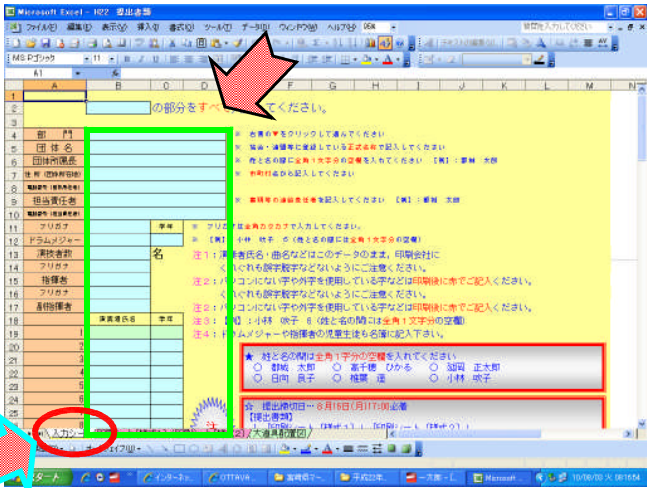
Microsoft Excel - H22 提出書類

ファイル(F) 編集(E) 表示(V) 挿入(I) 書式(O) ツール(T) データ(D) ウィンドウ(W) ヘルプ(H)

質問を入力してください

MS Pゴシック 11

A1

の部分をすべ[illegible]てください。

部門
団体名
団体所属長
住所(団体所在地)
電話番号(団体所在地)
電話番号(担当者携帯)
担当責任者
フリガナ
ドラムメジャー
演奏者数
フリガナ
指揮者
フリガナ
副指揮者

学年

名

演奏者氏名 学年

※ 各書の▼をクリックして選んでください
※ 協会・連盟等に登録している正式名称で記入してください
※ 姓と名の間に全角1文字分の空欄を入れてください 【例】：郡城 太郎
※ 市町村名から記入してください
※ 携帯等の連絡者住所を記入してください 【例】：郡城 太郎

※ フリガナは全角カタカナで入力してください。
※ 【例】：小林 咲子 6 (姓と名の間には全角1文字分の空欄)

注1：演奏者氏名・曲名などはこのデータのまま、印刷会社に
くれぐれも誤字脱字などないようにご注意ください。
注2：パソコンにない字や外字を使用している字などは印刷後に赤でご記入ください。
くれぐれも誤字脱字などないようにご注意ください。
注2：パソコンにない字や外字を使用している字などは印刷後に赤でご記入ください。
注3：【例】：小林 咲子 6 (姓と名の間は全角1文字分の空欄)
注4：ドラムメジャーや指揮者の児童生徒も名簿に記入下さい。

★ 姓と名の間は全角1文字分の空欄を入れてください
○ 郡城 太郎 ○ 高千穂 ひかる ○ 加岡 正太郎
○ 日向 良子 ○ 椎葉 透 ○ 小林 咲子

☆ 提出締切日… 8月15日(月)17:00必着
【提出書類】

入力シート 大通用紙(要)

スタート インターネ… OTTAVA… 宮崎県マー… 平成22年… 一太郎 - [… Microsoft … 10/08/03 火 16:16:54